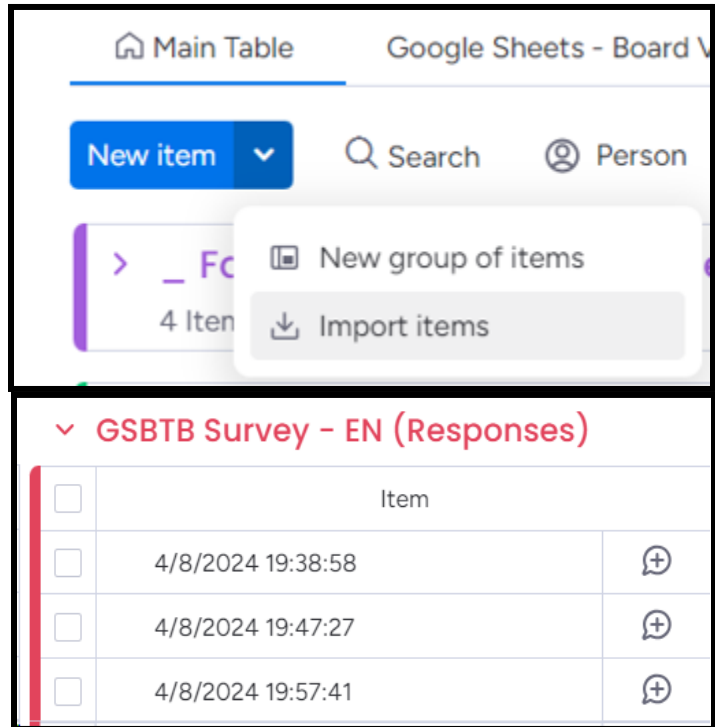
Main Table Google Sheets - Board V

New item Search Person

_ Fo
4 Iten

New group of items
Import items

GSBTB Survey - EN (Responses)

| Item |
|---|
| 4/8/2024 19:38:58 |
| 4/8/2024 19:47:27 |
| 4/8/2024 19:57:41 |